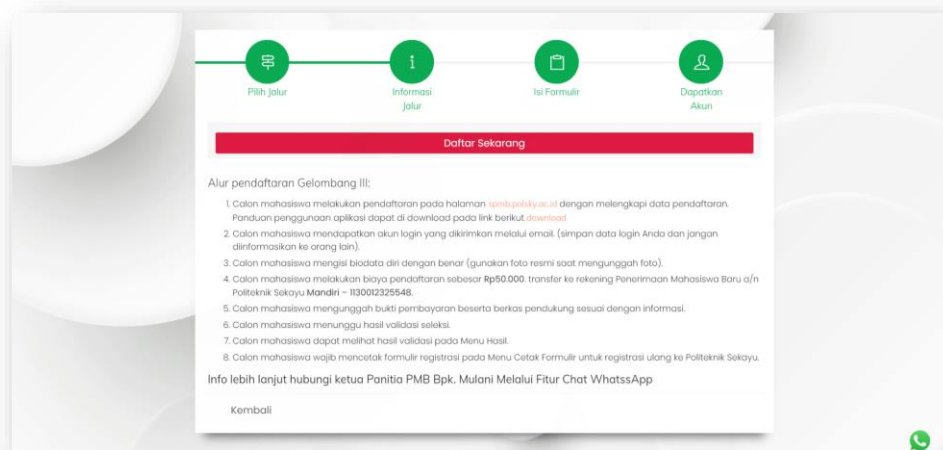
Pilih Jalur

Informasi Jalur

Isi Formulir

Dapatkan Akun

Daftar Sekarang

Alur pendaftaran Gelombang III:

1. Calon mahasiswa melakukan pendaftaran pada halaman spmb.polsky.ac.id dengan melengkapi data pendaftaran. Panduan penggunaan aplikasi dapat di download pada link berikut download
2. Calon mahasiswa mendapatkan akun login yang dikirimkan melalui email. (simpan data login Anda dan jangan diinformasikan ke orang lain).
3. Calon mahasiswa mengisi biodata diri dengan benar (gunakan foto resmi saat mengunggah foto).
4. Calon mahasiswa melakukan biaya pendaftaran sebesar Rp50.000. transfer ke rekening Penerimaan Mahasiswa Baru a/n Politeknik Sekayu Mandiri – 1130012325548.
5. Calon mahasiswa mengunggah bukti pembayaran beserta berkas pendukung sesuai dengan informasi.
6. Calon mahasiswa menunggu hasil validasi seleksi.
7. Calon mahasiswa dapat melihat hasil validasi pada Menu Hasil.
8. Calon mahasiswa wajib mencetak formulir registrasi pada Menu Cetak Formulir untuk registrasi ulang ke Politeknik Sekayu.

Info lebih lanjut hubungi ketua Panitia PMB Bpk. Mulani Melalui Fitur Chat WhatsApp

Kembali